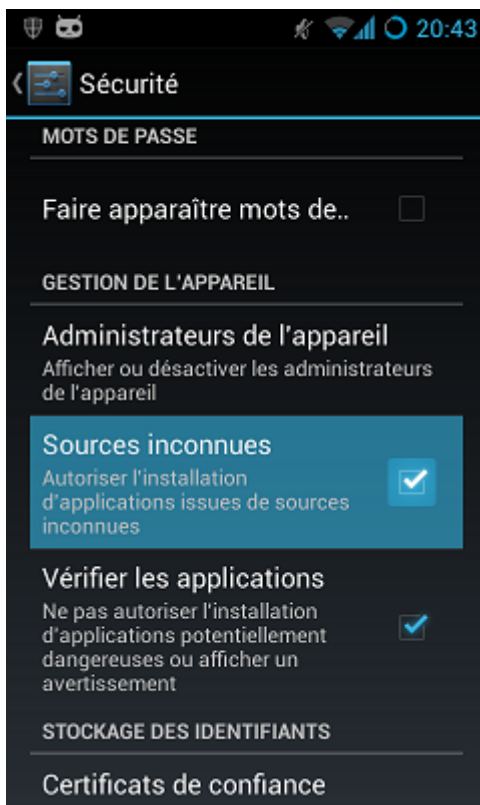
20:43

Sécurité

MOTS DE PASSE

Faire apparaître mots de..

GESTION DE L'APPAREIL

Administrateurs de l'appareil
Afficher ou désactiver les administrateurs de l'appareil

Sources inconnues
Autoriser l'installation d'applications issues de sources inconnues

Vérifier les applications
Ne pas autoriser l'installation d'applications potentiellement dangereuses ou afficher un avertissement

STOCKAGE DES IDENTIFIANTS

Certificats de confiance